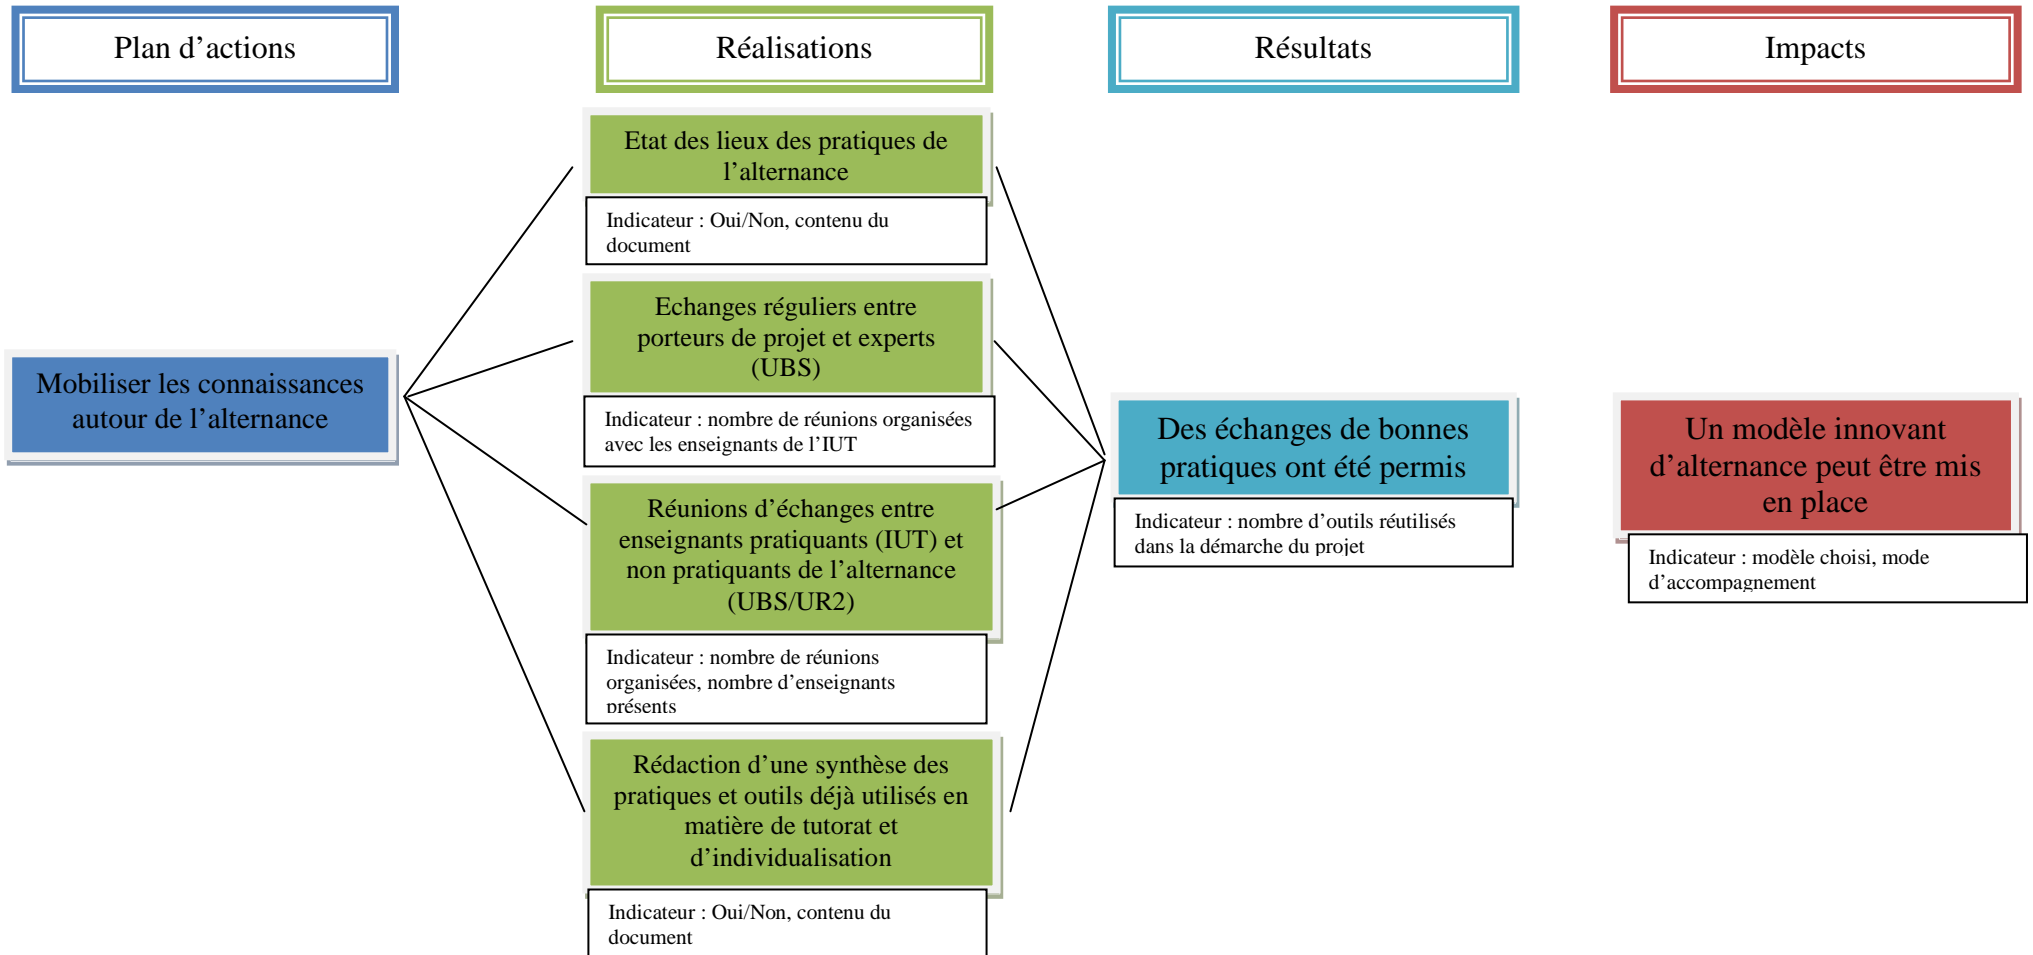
Plan d’actions

Réalisations

Résultats

Impacts

Mobiliser les connaissances autour de l’alternance

Etat des lieux des pratiques de l’alternance

Indicateur : Oui/Non, contenu du document

Echanges réguliers entre porteurs de projet et experts (UBS)

Indicateur : nombre de réunions organisées avec les enseignants de l’IUT

Réunions d’échanges entre enseignants pratiquants (IUT) et non pratiquants de l’alternance (UBS/UR2)

Indicateur : nombre de réunions organisées, nombre d’enseignants présents

Rédaction d’une synthèse des pratiques et outils déjà utilisés en matière de tutorat et d’individualisation

Indicateur : Oui/Non, contenu du document

Des échanges de bonnes pratiques ont été permis

Indicateur : nombre d’outils réutilisés dans la démarche du projet

Un modèle innovant d’alternance peut être mis en place

Indicateur : modèle choisi, mode d’accompagnement